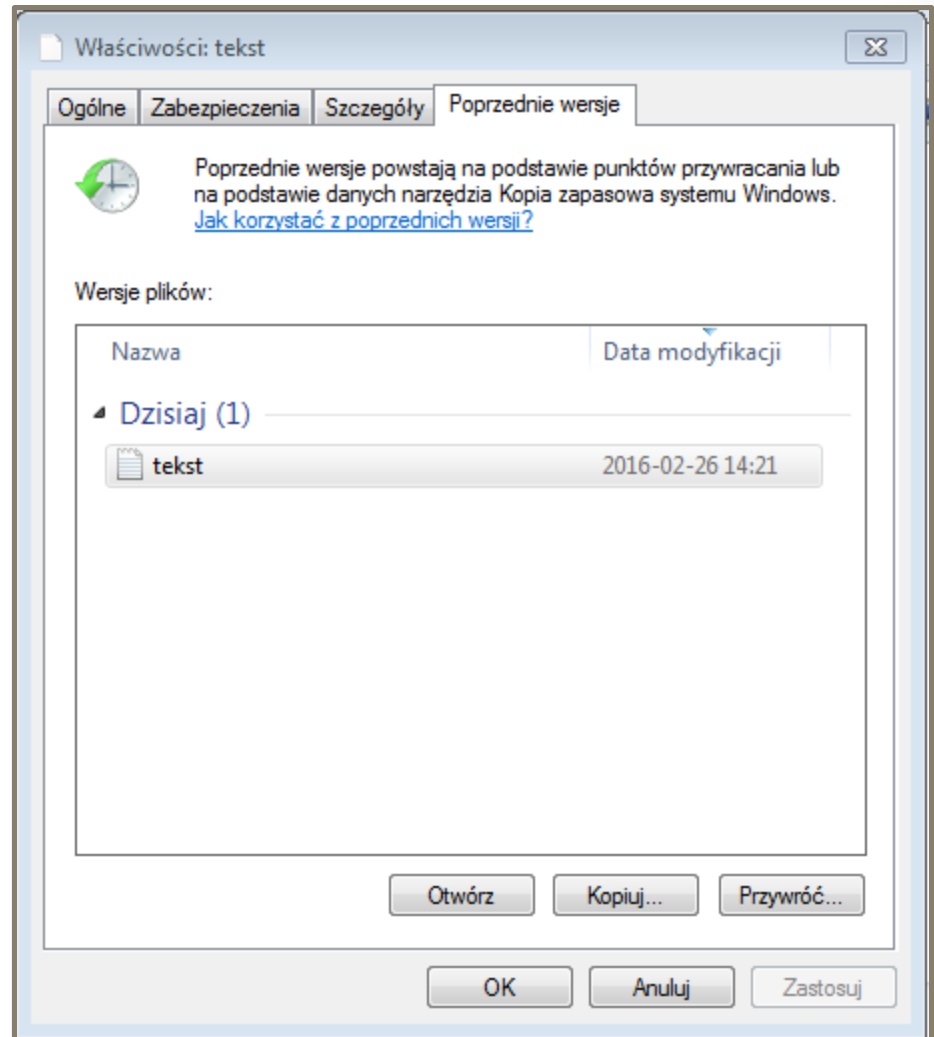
Właściwości: tekst

Ogólne | Zabezpieczenia | Szczegóły | Poprzednie wersje

Poprzednie wersje powstają na podstawie punktów przywracania lub na podstawie danych narzędzia Kopia zapasowa systemu Windows. Jak korzystać z poprzednich wersji?

Wersje plików:

| Nazwa | Data modyfikacji |
|---|---|
| Dzisiaj (1) | |
| tekst | 2016-02-26 14:21 |

Otwórz Kopiuj... Przywróć...

OK Anuluj Zastosuj